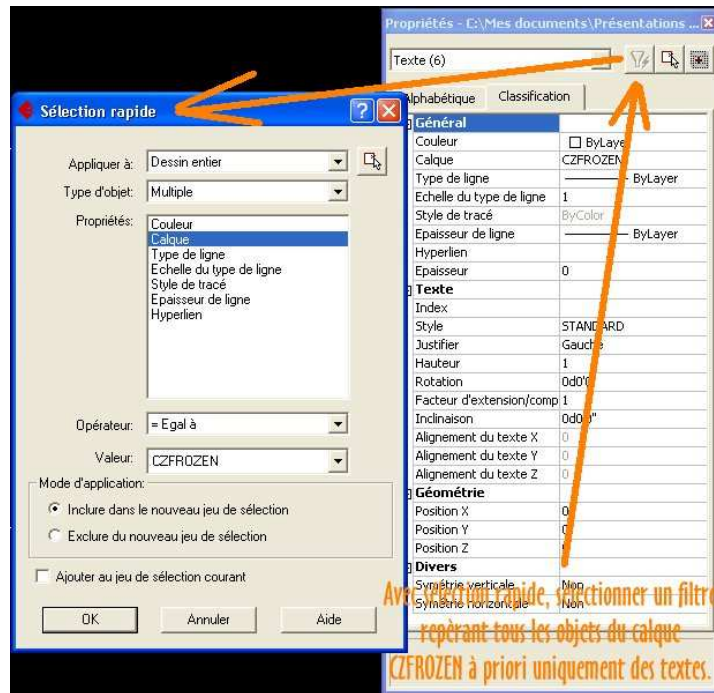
Propriétés - C:\Mes documents\Présentations ...

Texte (6)

Alphabétique | Classification

Général

| | |
|---|---|
| Couleur | ☐ ByLayer |
| Calque | CZFROZEN |
| Type de ligne | ——— ByLayer |
| Echelle du type de ligne | 1 |
| Style de tracé | ByColor |
| Epaisseur de ligne | ——— ByLayer |
| Hyperlien | |
| Epaisseur | 0 |

Texte

| | |
|---|---|
| Index | |
| Style | STANDARD |
| Justifier | Gauche |
| Hauteur | 1 |
| Rotation | 0d0' |
| Facteur d'extension/comp | 1 |
| Inclinaison | 0d0" |
| Alignement du texte X | 0 |
| Alignement du texte Y | 0 |
| Alignement du texte Z | 0 |

Géométrie

| | |
|---|---|
| Position X | 0 |
| Position Y | 0 |
| Position Z | |

Divers

| | |
|---|---|
| Symétrie verticale | Non |
| Symétrie horizontale | Non |

Sélection rapide

Appliquer à: Dessin entier

Type d'objet: Multiple

Propriétés: Couleur
Calque
Type de ligne
Echelle du type de ligne
Style de tracé
Epaisseur de ligne
Hyperlien

Opérateur: = Egal à

Valeur: CZFROZEN

Mode d'application:
Inclure dans le nouveau jeu de sélection
Exclure du nouveau jeu de sélection

Ajouter au jeu de sélection courant

OK Annuler Aide

Avec sélection rapide, sélectionner un filtre repérant tous les objets du calque CZFROZEN à priori uniquement des textes.